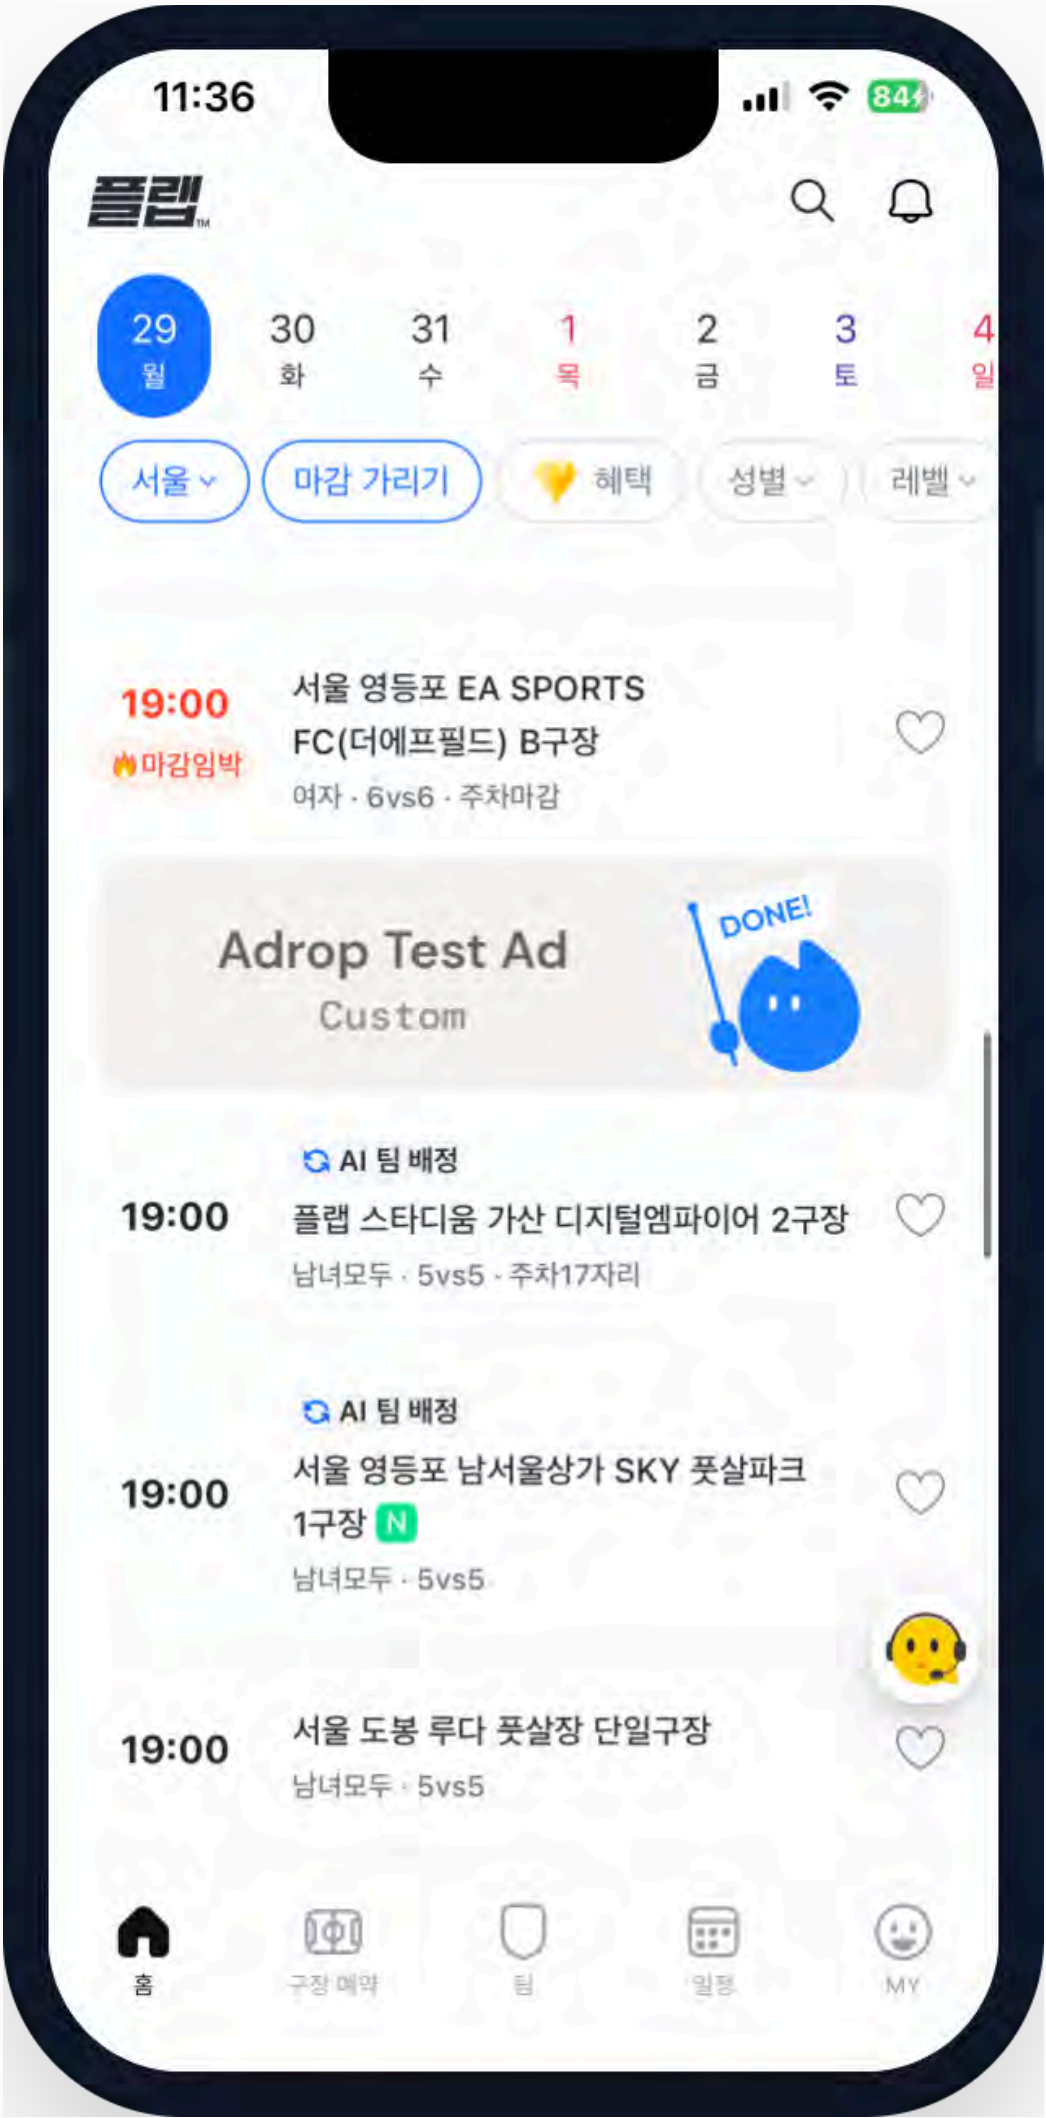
11:36

84

플랩

29
월

30
화

31
수

1
목

2
금

3
토

4
일

서울

마감 가리기

혜택

성별

레벨

19:00
마감임박
서울 영등포 EA SPORTS FC(더에프필드) B구장
여자 · 6vs6 · 주차마감

Adrop Test Ad
Custom
DONE!

AI 팀 배정
19:00
플랩 스타디움 가산 디지털엠파이어 2구장
남녀모두 · 5vs5 · 주차17자리

AI 팀 배정
19:00
서울 영등포 남서울상가 SKY 풋살파크 1구장 N
남녀모두 · 5vs5

19:00
서울 도봉 루다 풋살장 단일구장
남녀모두 · 5vs5

홈
구장 예약
팀
일정
MY